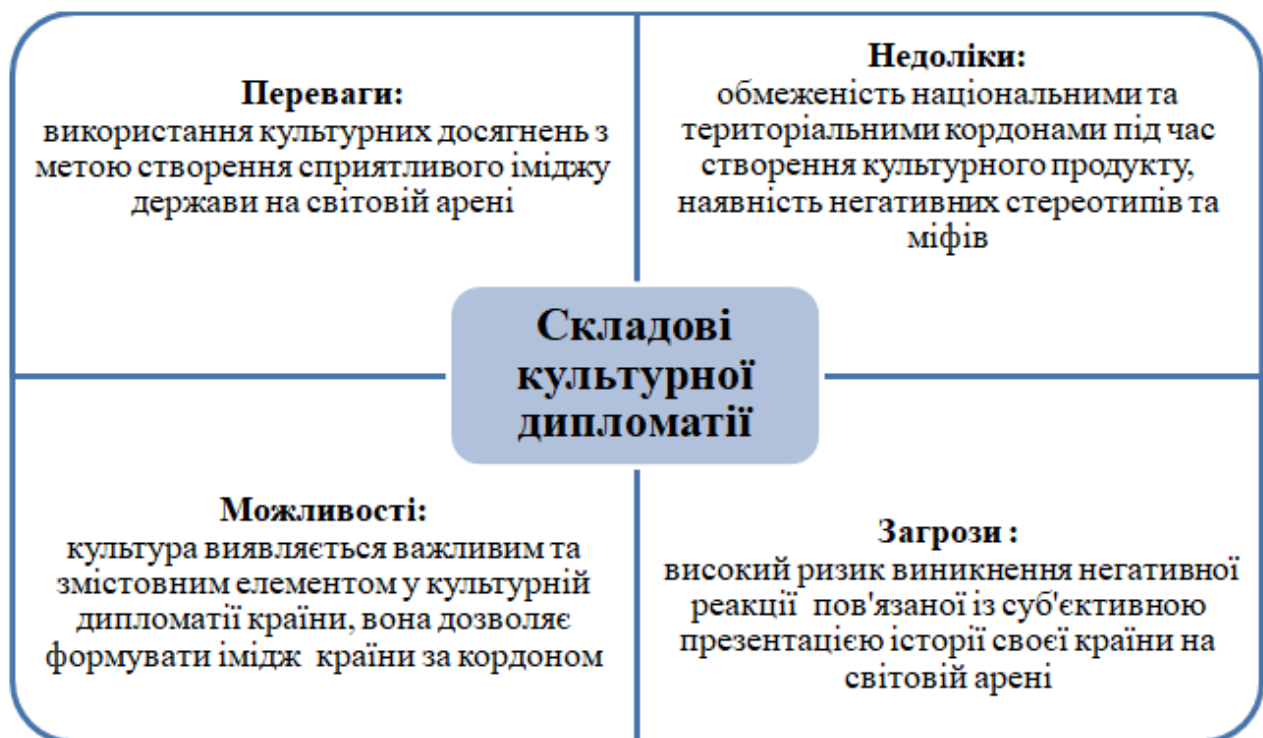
Переваги:
використання культурних досягнень з метою створення сприятливого іміджу держави на світовій арені

Недоліки:
обмеженість національними та територіальними кордонами під час створення культурного продукту, наявність негативних стереотипів та міфів

Складові культурної дипломатії

Можливості:
культура виявляється важливим та змістовним елементом у культурній дипломатії країни, вона дозволяє формувати імідж країни за кордоном

Загрози :
високий ризик виникнення негативної реакції пов'язаної із суб'єктивною презентацією історії своєї країни на світовій арені